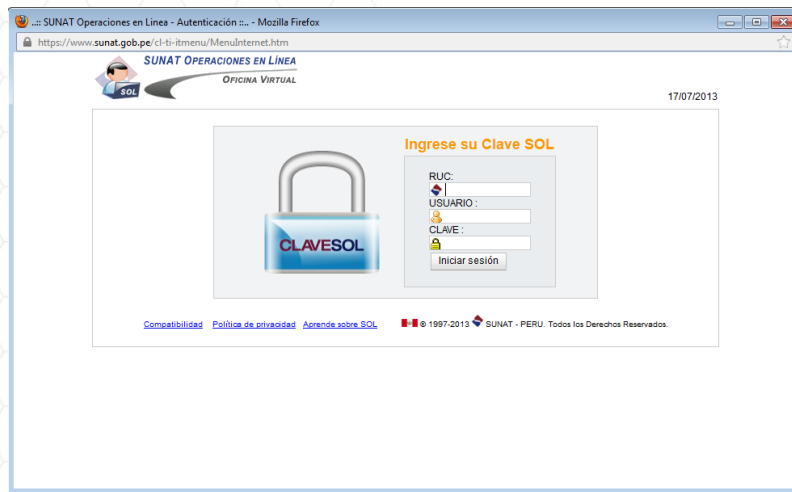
..:: SUNAT Operaciones en Linea - Autenticación ::.. - Mozilla Firefox

https://www.sunat.gob.pe/cl-ti-itmenu/MenuInternet.htm

SOL

SUNAT OPERACIONES EN LÍNEA
OFICINA VIRTUAL

17/07/2013

CLAVESOL

Ingrese su Clave SOL

RUC:

USUARIO :

CLAVE :

Iniciar sesión

Compatibilidad Política de privacidad Aprende sobre SOL

© 1997-2013 SUNAT - PERU. Todos los Derechos Reservados.